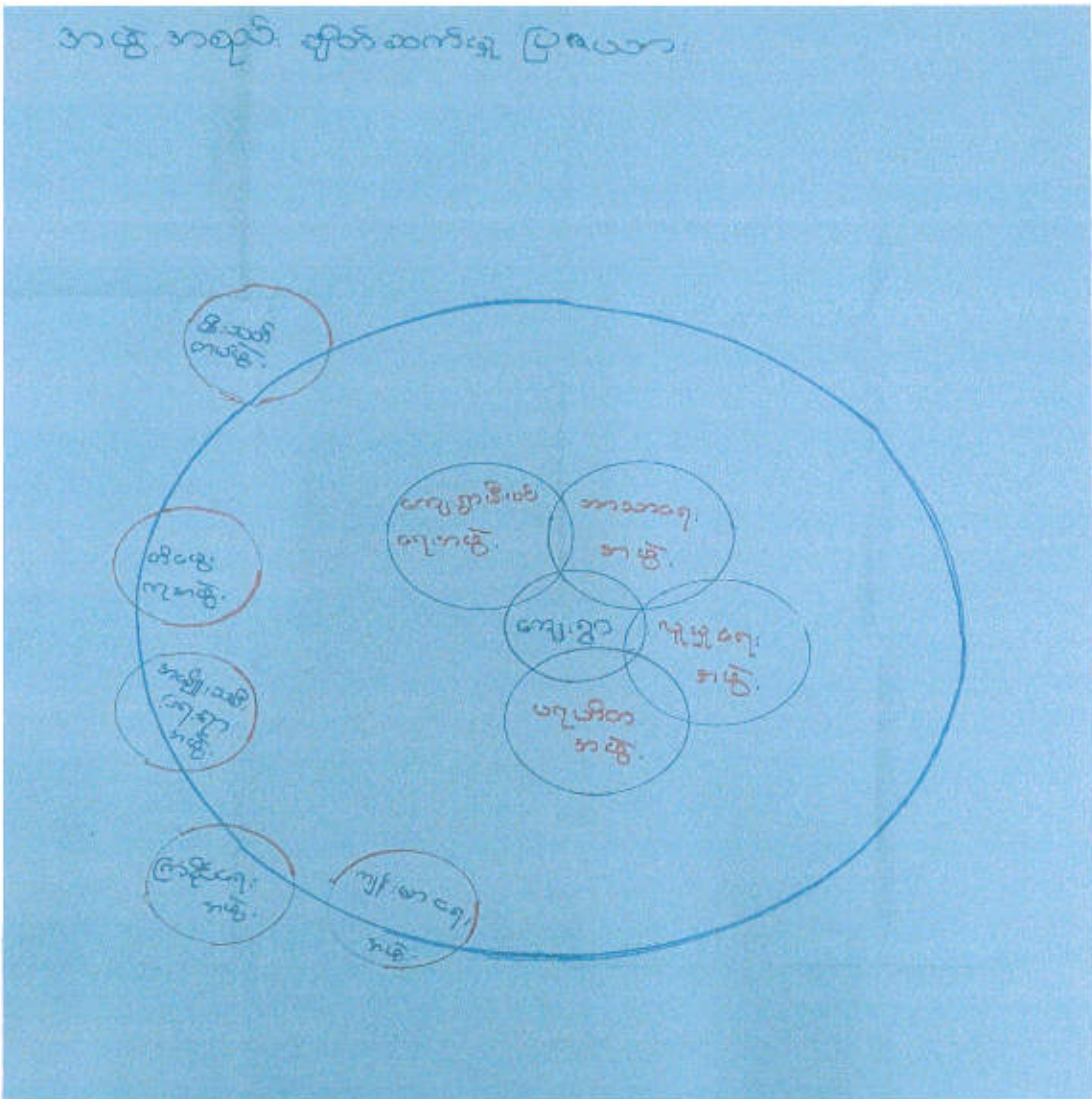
အဖွဲ့ အစည်း ဆက်သွယ်မှု ပြမြေပုံ

မြို့သစ် တပ်ဖွဲ့

ဝိုင်ဆေး ကုအဖွဲ့

အမျိုးသမီး ကျေးရွာ အဖွဲ့

ကြက်ခြေနီ အဖွဲ့

ကျန်းမာရေး အဖွဲ့

ကျေးရွာအုပ်ချုပ် ရေးအဖွဲ့

ဘာသာရေး အဖွဲ့

ကျေးရွာ

လူမှုရေး အဖွဲ့

ယာဉ်ထိန်း အဖွဲ့